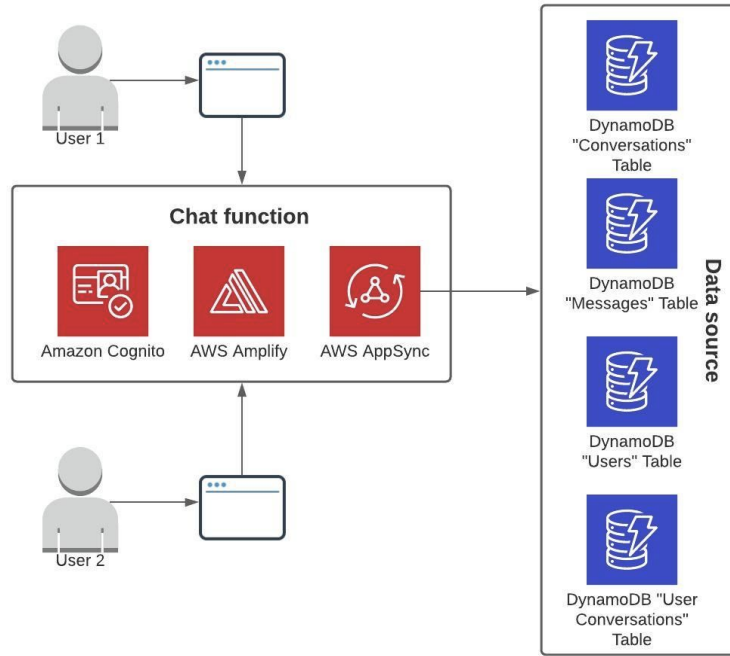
User 1

Chat function

Amazon Cognito

AWS Amplify

AWS AppSync

User 2

DynamoDB "Conversations" Table

DynamoDB "Messages" Table

DynamoDB "Users" Table

DynamoDB "User Conversations" Table

Data source